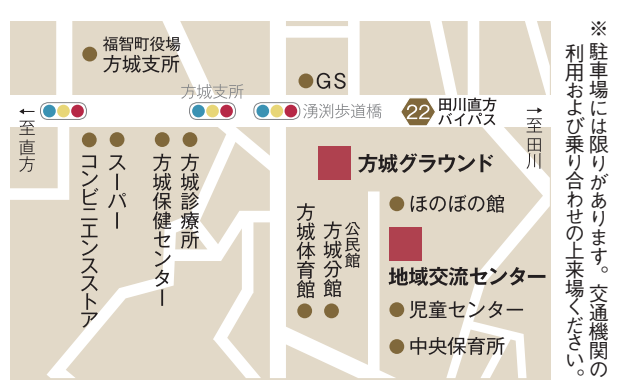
福智町役場
方城支所

方城支所

GS

湧渕歩道橋

22 田川直方バイパス

←至直方

→至田川

スーパー

コンビニエンスストア

方城保健センター

方城診療所

方城体育館

公民館
方城分館

方城グラウンド

ほのぼの館

地域交流センター

児童センター

中央保育所

※駐車場には限りがあります。交通機関の利用および乗り合わせの上来場ください。